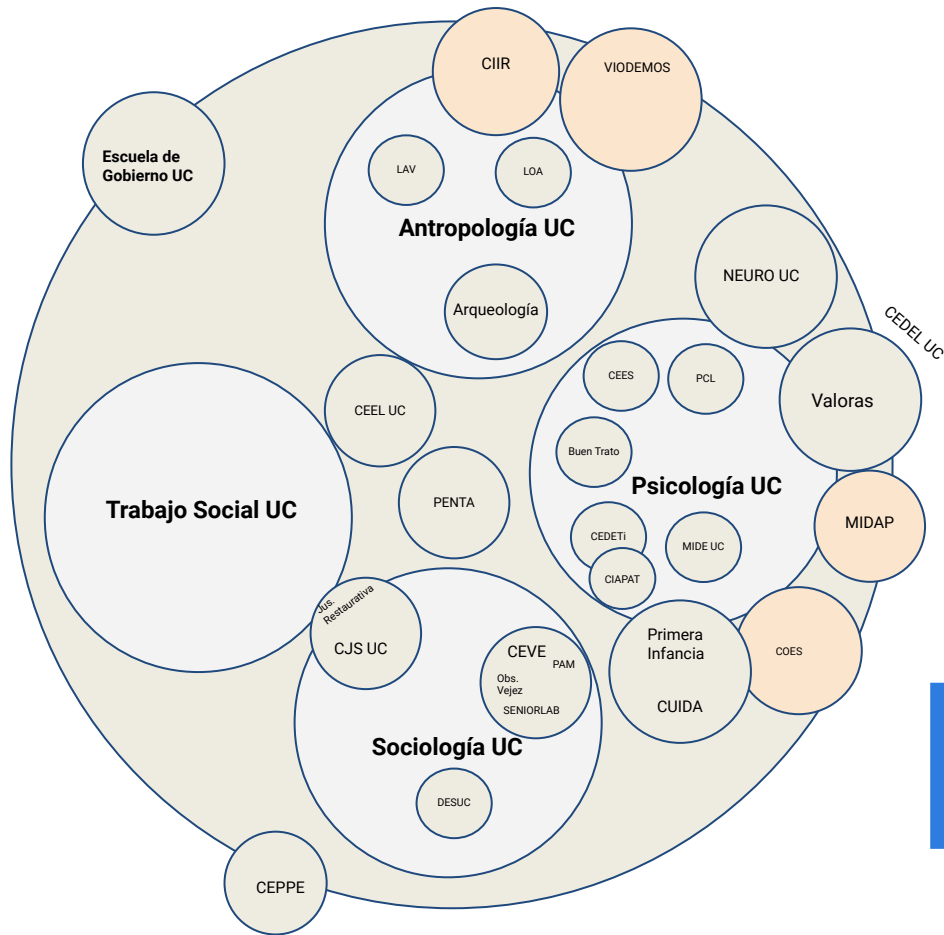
CIIR

VIODEMOS

Escuela de Gobierno UC

LAV

LOA

Antropología UC

Arqueología

NEURO UC

CEDEL UC

CEES

PCL

Valoras

CEEL UC

Buen Trato

Psicología UC

Trabajo Social UC

PENTA

CEDETi

MIDE UC

MIDAP

CIAPAT

Jus. Restaurativa

CJS UC

CEVE

PAM

Obs. Vejez

SENIORLAB

Primera Infancia

CUIDA

COES

Sociología UC

DESUC

CEPPE